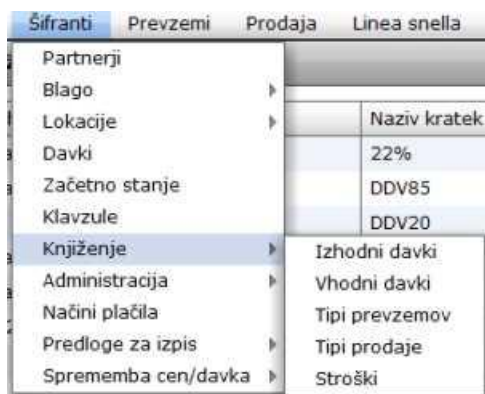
Šifranti Prevzemi Prodaja Linea snella

Partnerji
Blago
Lokacije
Davki
Začetno stanje
Klavzule
Knjiženje
Administracija
Načini plačila
Predloge za izpis
Sprememba cen/davka

Naziv kratek
22%
DDV85
DDV20

Izhodni davki
Vhodni davki
Tipi prevzemov
Tipi prodaje
Stroški